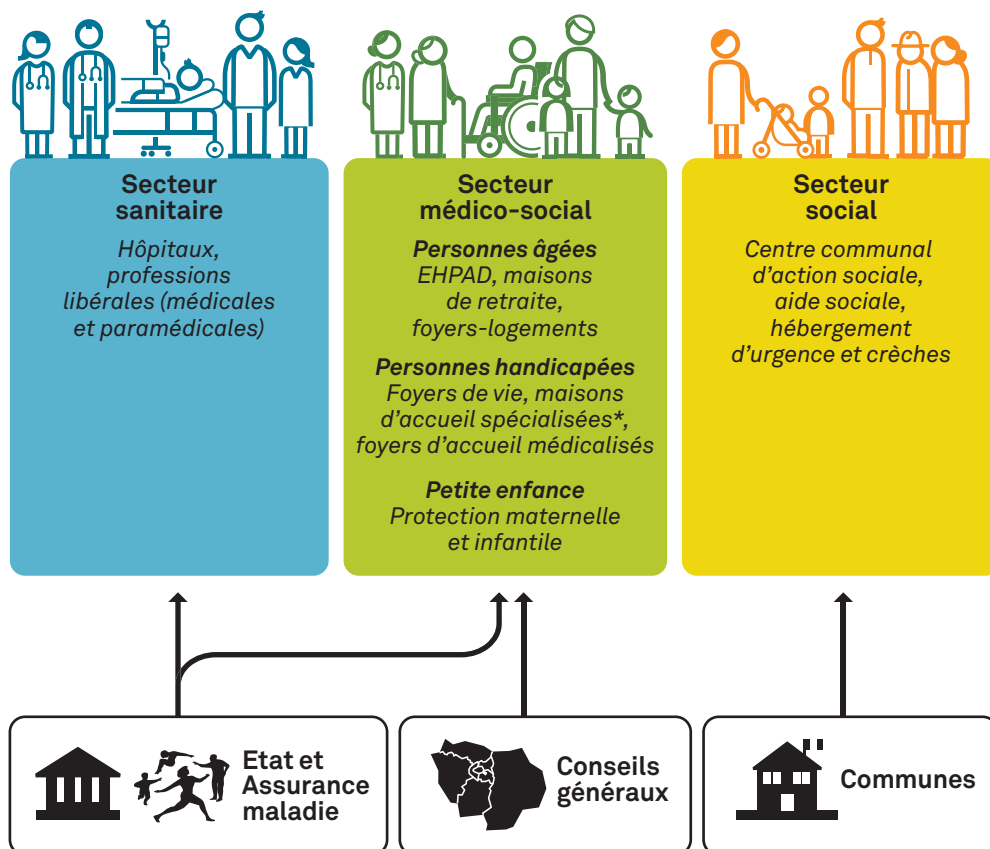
Secteur sanitaire

Hôpitaux, professions libérales (médicales et paramédicales)

Secteur médico-social

Personnes âgées
EHPAD, maisons de retraite, foyers-logements

Personnes handicapées
Foyers de vie, maisons d'accueil spécialisées*, foyers d'accueil médicalisés

Petite enfance
Protection maternelle et infantile

Secteur social

Centre communal d'action sociale, aide sociale, hébergement d'urgence et crèches

Etat et Assurance maladie

Conseils généraux

Communes